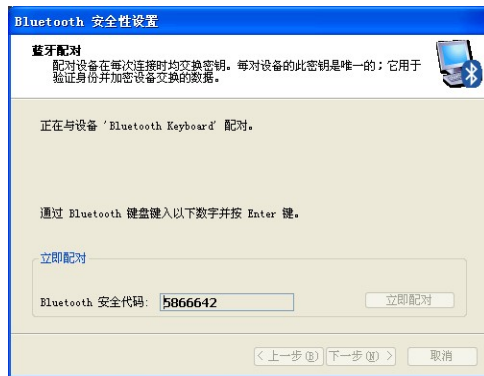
Bluetooth 安全性设置

蓝牙配对
配对设备在每次连接时均交换密钥。每对设备的此密钥是唯一的；它用于验证身份并加密设备交换的数据。

正在与设备 'Bluetooth Keyboard' 配对。

通过 Bluetooth 键盘键入以下数字并按 Enter 键。

立即配对

Bluetooth 安全代码: 5866642

立即配对

< 上一步(B) 下一步(N) > 取消